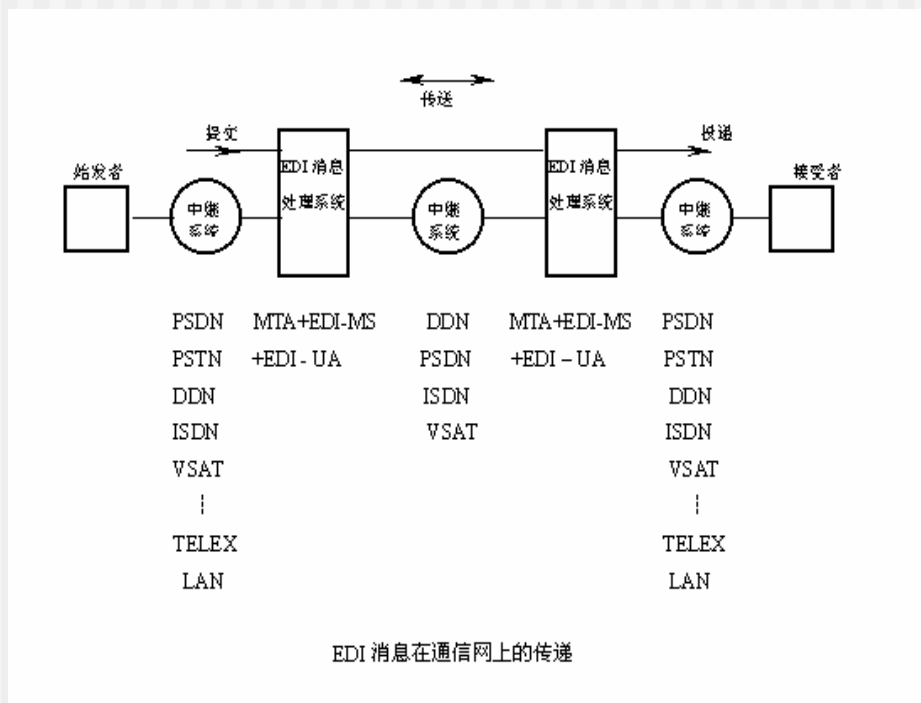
传送

提交

投递

始发者

EDI 消息处理系统

EDI 消息处理系统

接受者

中继系统

中继系统

中继系统

PSDN
PSTN
DDN
ISDN
VSAT
⋮
TELEX
LAN

MTA+EDI-MS
+EDI - UA

DDN
PSDN
ISDN
VSAT

MTA+EDI-MS
+EDI – UA

PSDN
PSTN
DDN
ISDN
VSAT
⋮
TELEX
LAN

EDI 消息在通信网上的传递